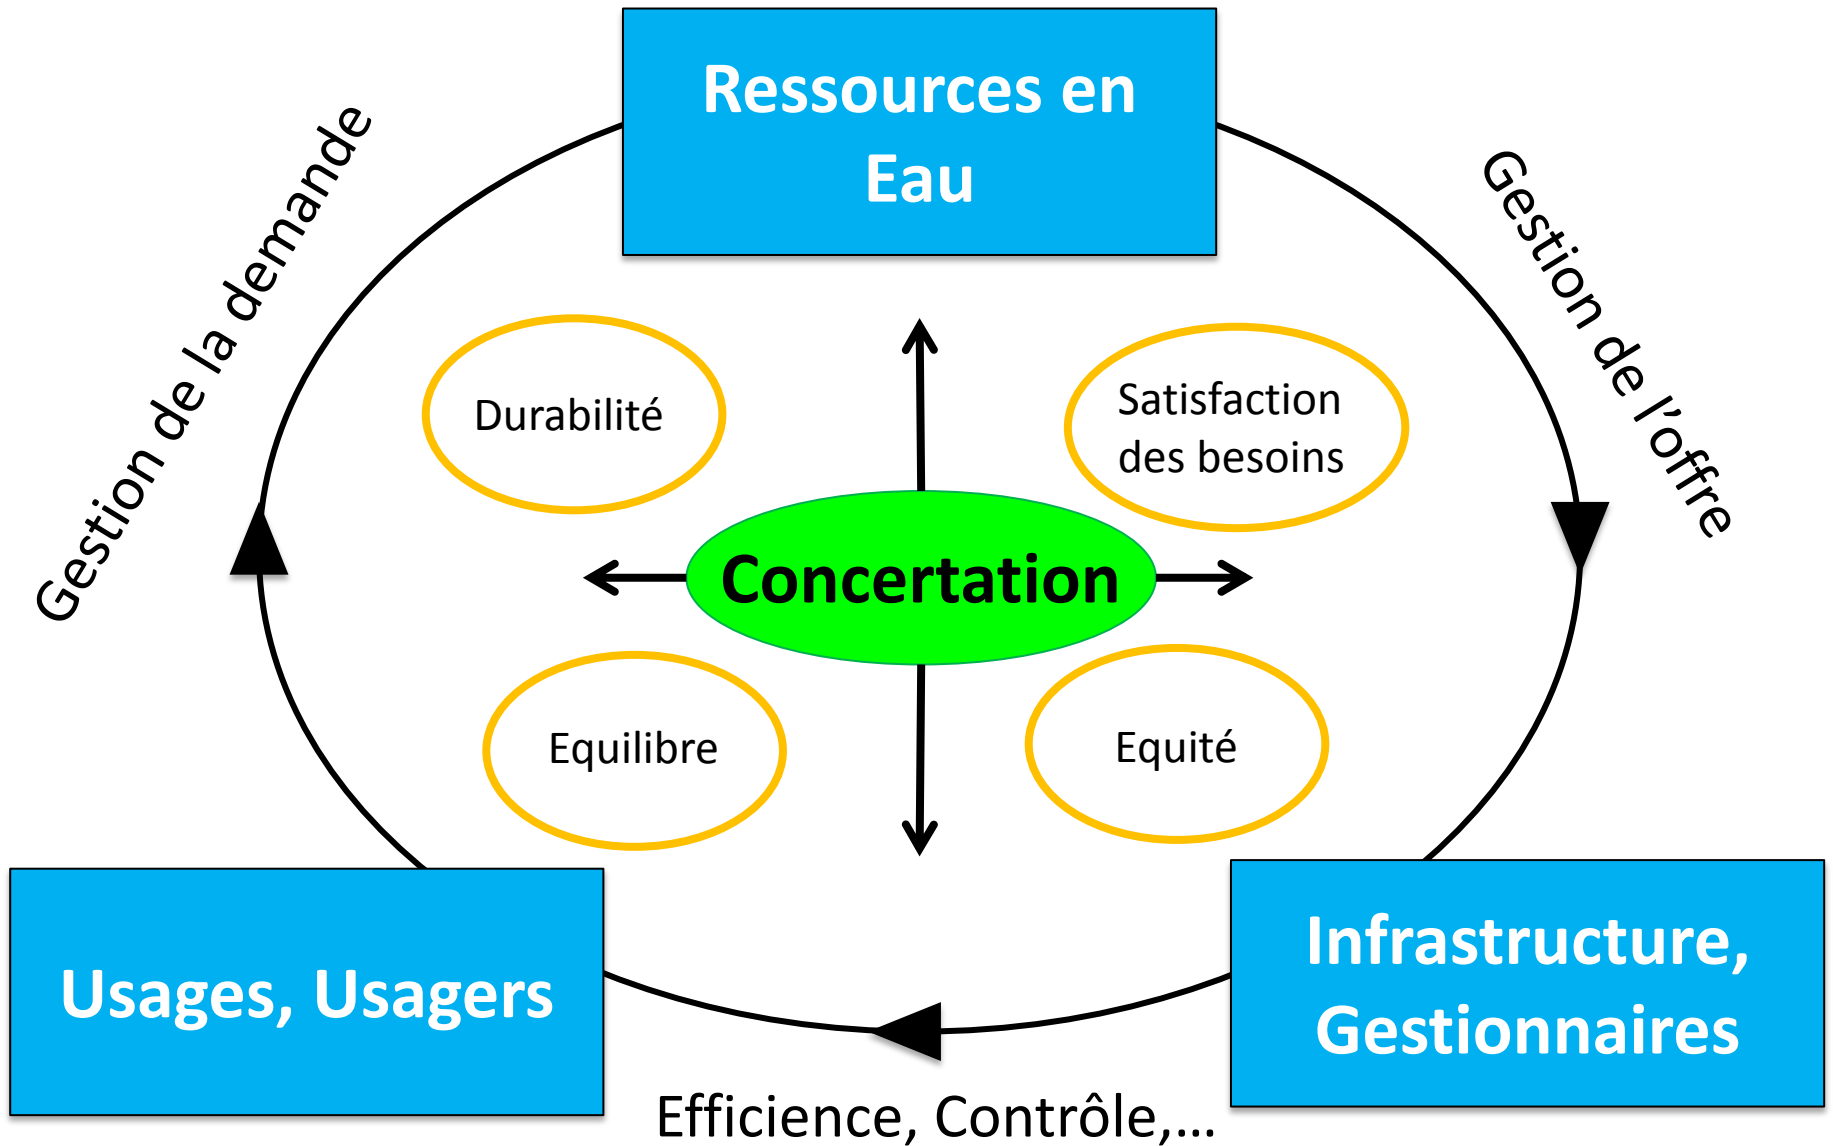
Ressources en Eau

Gestion de la demande

Gestion de l'offre

Durabilité

Satisfaction des besoins

Concertation

Equilibre

Equité

Usages, Usagers

Infrastructure, Gestionnaires

Efficience, Contrôle,…